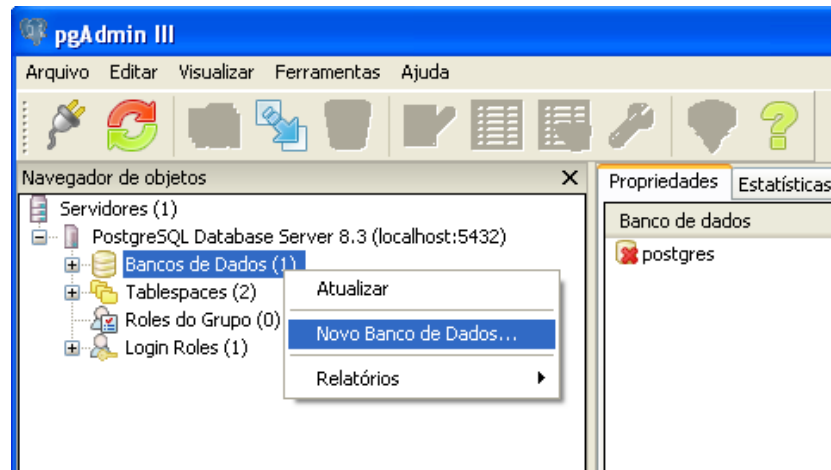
pgAdmin III

Arquivo Editar Visualizar Ferramentas Ajuda

Navegador de objetos

Servidores (1)
PostgreSQL Database Server 8.3 (localhost:5432)
Bancos de Dados (1)
Tablespaces (2)
Roles do Grupo (0)
Login Roles (1)

Atualizar
Novo Banco de Dados...
Relatórios

Propriedades Estatísticas

Banco de dados
postgres